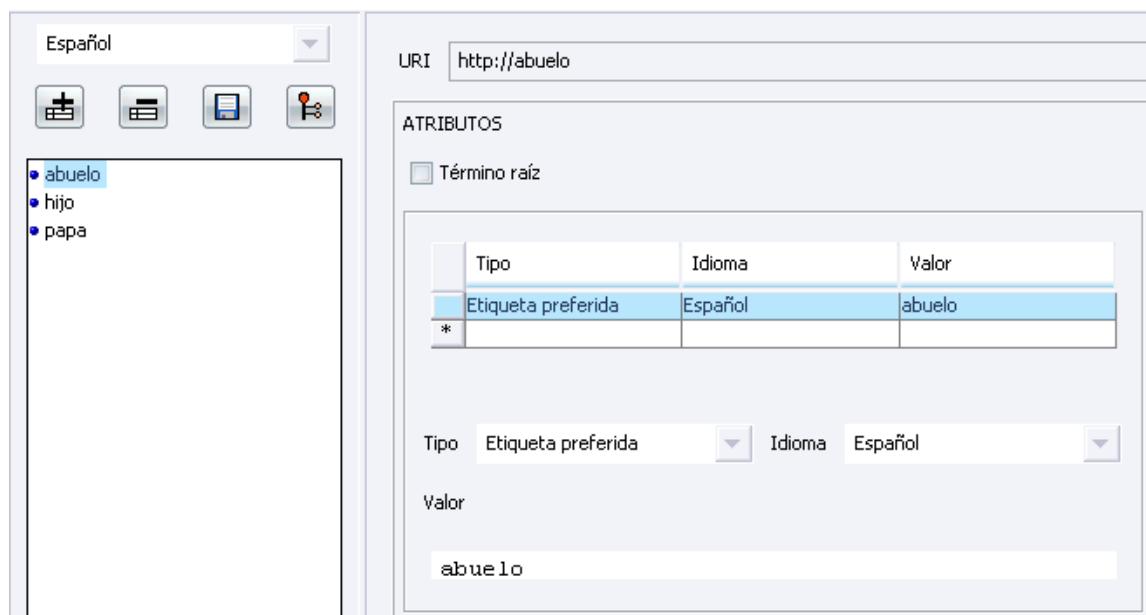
Español

abuelo
hijo
papa

URI http://abuelo

ATRIBUTOS

Término raíz

| | Tipo | Idioma | Valor |
|---|---|---|---|
| | Etiqueta preferida | Español | abuelo |
| * | | | |

Tipo Etiqueta preferida Idioma Español

Valor

abuelo